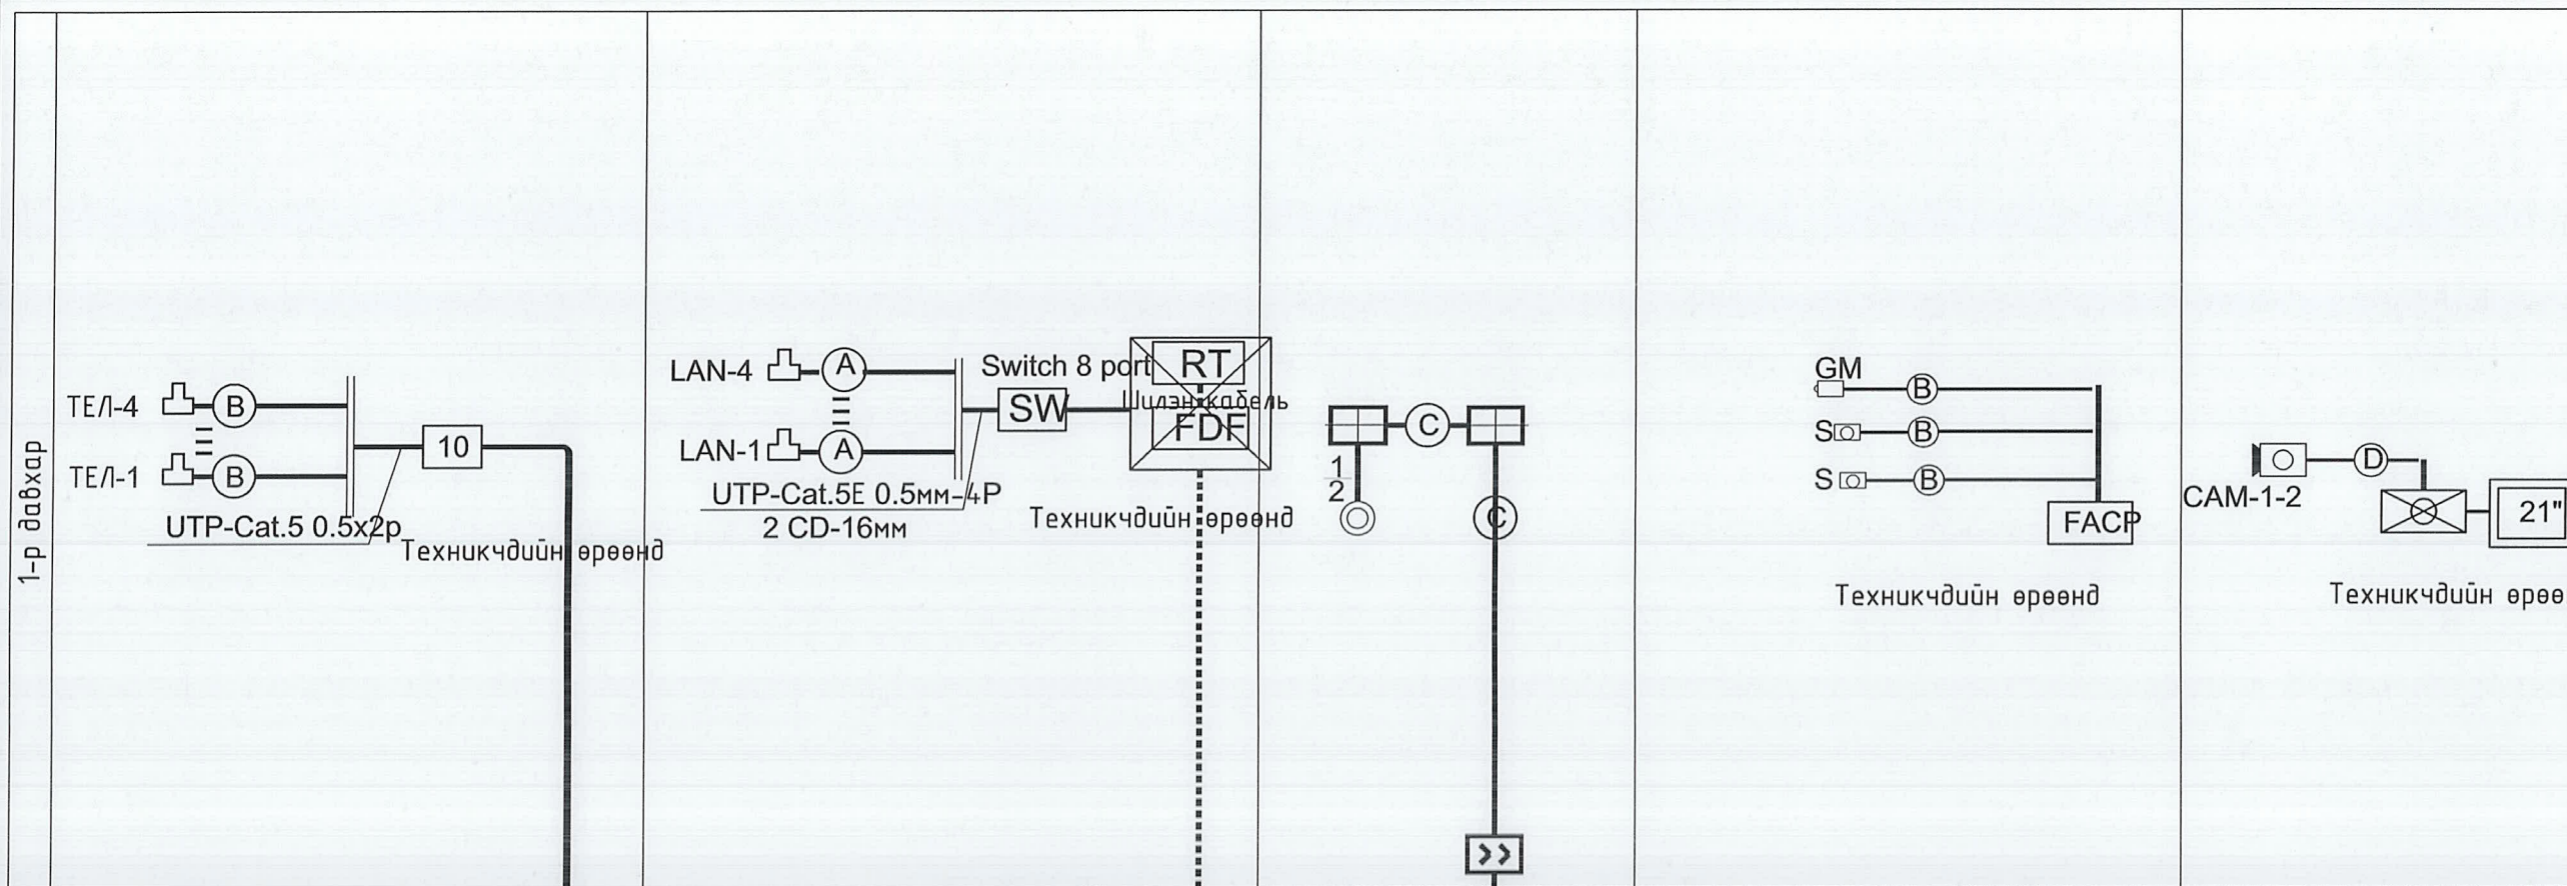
1-р давхар

ТЕЛ-4 B
ТЕЛ-1 B
10
UTP-Cat.5 0.5x2p
Техникчдийн өрөөнд

LAN-4 A
LAN-1 A
Switch 8 port
SW
RT
Шилэн кабель
FDF
UTP-Cat.5E 0.5мм-4P
2 CD-16мм
Техникчдийн өрөөнд

C
1
2
C

GM B
S B
S B
FACP
Техникчдийн өрөөнд

CAM-1-2
D
21"
Техникчдийн өрөө